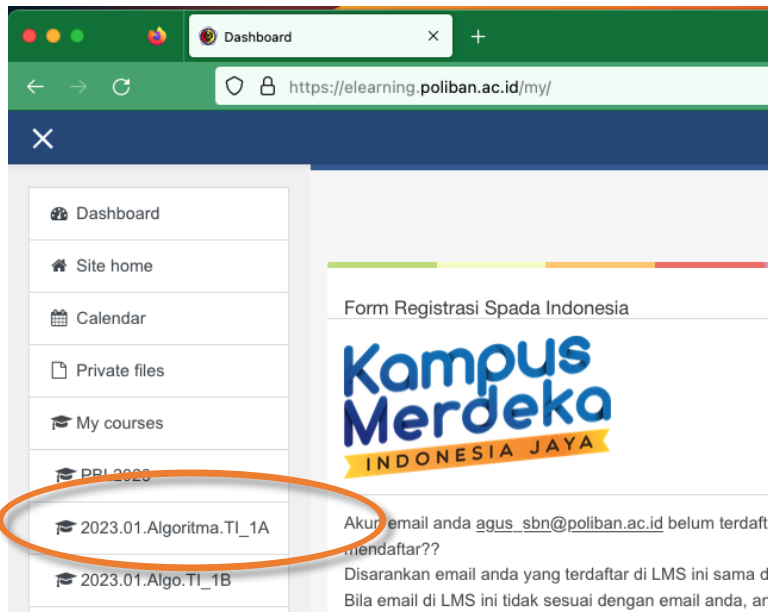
Dashboard
https://elearning.poliban.ac.id/my/

Dashboard
Site home
Calendar
Private files
My courses
PBL2023
2023.01.Algoritma.TI_1A
2023.01.Algo.TI_1B

Form Registrasi Spada Indonesia

Kampus Merdeka
INDONESIA JAYA

Akun email anda agus_sbn@poliban.ac.id belum terdaft mendaftar??
Disarankan email anda yang terdaftar di LMS ini sama d
Bila email di LMS ini tidak sesuai dengan email anda, an